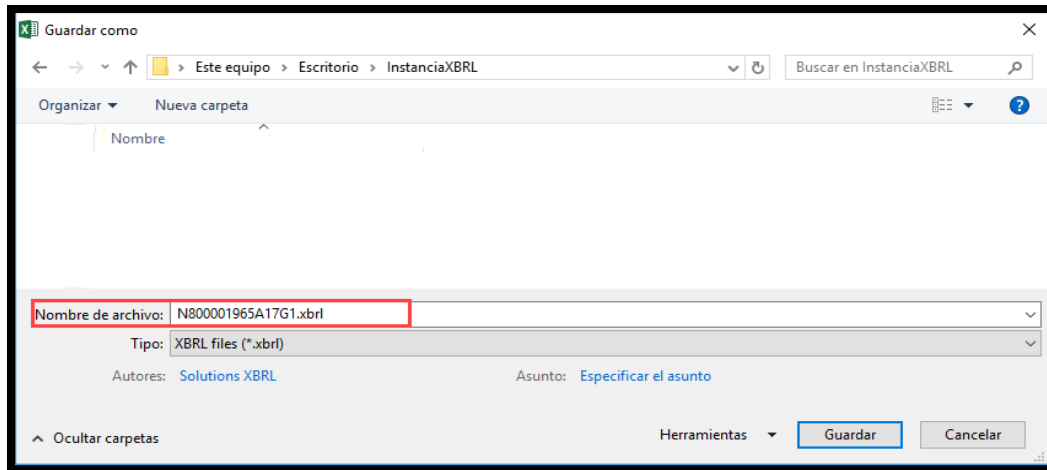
Guardar como

Este equipo › Escritorio › InstanciaXBRL

Buscar en InstanciaXBRL

Organizar ▾ Nueva carpeta

Nombre

Nombre de archivo: N800001965A17G1.xbrl

Tipo: XBRL files (*.xbrl)

Autores: Solutions XBRL

Asunto: Especificar el asunto

Ocultar carpetas

Herramientas ▾ Guardar Cancelar